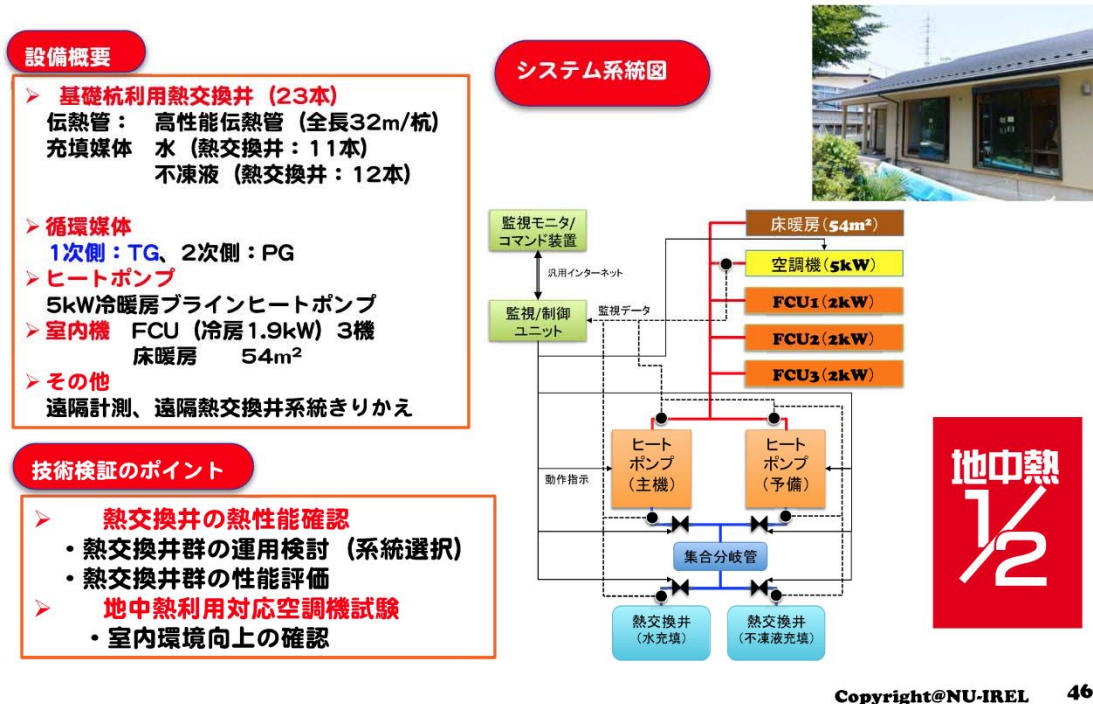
設備概要

➢ 基礎杭利用熱交換井（23本）
伝熱管：　高性能伝熱管（全長32m/杭）
充填媒体　水（熱交換井：11本）
　　　　　不凍液（熱交換井：12本）

➢ 循環媒体
1次側：TG、2次側：PG
➢ ヒートポンプ
5kW冷暖房ブラインヒートポンプ
➢ 室内機　FCU（冷房1.9kW）3機
　　　　　床暖房　　54m²
➢ その他
遠隔計測、遠隔熱交換井系統きりかえ

技術検証のポイント

➢ 熱交換井の熱性能確認
・熱交換井群の運用検討（系統選択）
・熱交換井群の性能評価
➢ 地中熱利用対応空調機試験
・室内環境向上の確認

システム系統図

監視モニタ/コマンド装置
汎用インターネット
監視/制御ユニット
監視データ
動作指示
床暖房（54m²）
空調機（5kW）
FCU1（2kW）
FCU2（2kW）
FCU3（2kW）
ヒートポンプ（主機）
ヒートポンプ（予備）
集合分岐管
熱交換井（水充填）
熱交換井（不凍液充填）

地中熱 1/2

Copyright@NU-IREL　46